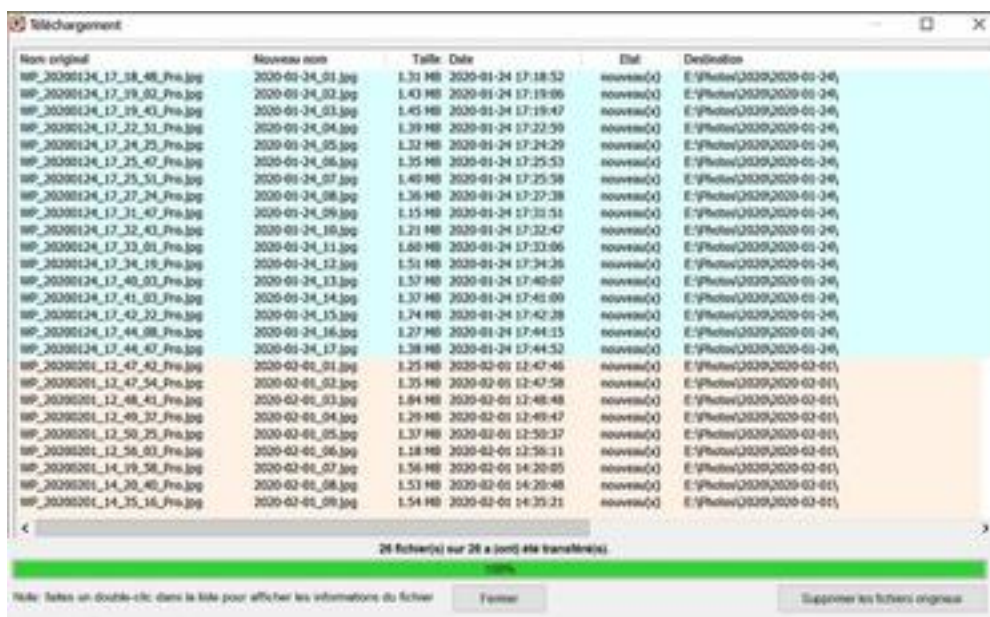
Téléchargement

| Nom original | Nouveau nom | Taille | Date | Etat | Destination |
|---|---|---|---|---|---|
| WP_20200124_17_18_48_Pro.jpg | 2020-01-24_01.jpg | 1.31 MB | 2020-01-24 17:18:52 | nouveau(x) | E:\Photos\2020\2020-01-24\ |
| WP_20200124_17_19_02_Pro.jpg | 2020-01-24_02.jpg | 1.43 MB | 2020-01-24 17:19:06 | nouveau(x) | E:\Photos\2020\2020-01-24\ |
| WP_20200124_17_19_43_Pro.jpg | 2020-01-24_03.jpg | 1.45 MB | 2020-01-24 17:19:47 | nouveau(x) | E:\Photos\2020\2020-01-24\ |
| WP_20200124_17_22_53_Pro.jpg | 2020-01-24_04.jpg | 1.39 MB | 2020-01-24 17:22:59 | nouveau(x) | E:\Photos\2020\2020-01-24\ |
| WP_20200124_17_24_25_Pro.jpg | 2020-01-24_05.jpg | 1.32 MB | 2020-01-24 17:24:29 | nouveau(x) | E:\Photos\2020\2020-01-24\ |
| WP_20200124_17_25_47_Pro.jpg | 2020-01-24_06.jpg | 1.35 MB | 2020-01-24 17:25:53 | nouveau(x) | E:\Photos\2020\2020-01-24\ |
| WP_20200124_17_25_51_Pro.jpg | 2020-01-24_07.jpg | 1.40 MB | 2020-01-24 17:25:58 | nouveau(x) | E:\Photos\2020\2020-01-24\ |
| WP_20200124_17_27_24_Pro.jpg | 2020-01-24_08.jpg | 1.36 MB | 2020-01-24 17:27:38 | nouveau(x) | E:\Photos\2020\2020-01-24\ |
| WP_20200124_17_31_47_Pro.jpg | 2020-01-24_09.jpg | 1.15 MB | 2020-01-24 17:31:51 | nouveau(x) | E:\Photos\2020\2020-01-24\ |
| WP_20200124_17_32_43_Pro.jpg | 2020-01-24_10.jpg | 1.21 MB | 2020-01-24 17:32:47 | nouveau(x) | E:\Photos\2020\2020-01-24\ |
| WP_20200124_17_33_01_Pro.jpg | 2020-01-24_11.jpg | 1.60 MB | 2020-01-24 17:33:06 | nouveau(x) | E:\Photos\2020\2020-01-24\ |
| WP_20200124_17_34_19_Pro.jpg | 2020-01-24_12.jpg | 1.51 MB | 2020-01-24 17:34:26 | nouveau(x) | E:\Photos\2020\2020-01-24\ |
| WP_20200124_17_40_03_Pro.jpg | 2020-01-24_13.jpg | 1.57 MB | 2020-01-24 17:40:07 | nouveau(x) | E:\Photos\2020\2020-01-24\ |
| WP_20200124_17_41_03_Pro.jpg | 2020-01-24_14.jpg | 1.37 MB | 2020-01-24 17:41:09 | nouveau(x) | E:\Photos\2020\2020-01-24\ |
| WP_20200124_17_42_22_Pro.jpg | 2020-01-24_15.jpg | 1.74 MB | 2020-01-24 17:42:28 | nouveau(x) | E:\Photos\2020\2020-01-24\ |
| WP_20200124_17_44_08_Pro.jpg | 2020-01-24_16.jpg | 1.27 MB | 2020-01-24 17:44:15 | nouveau(x) | E:\Photos\2020\2020-01-24\ |
| WP_20200124_17_44_47_Pro.jpg | 2020-01-24_17.jpg | 1.38 MB | 2020-01-24 17:44:52 | nouveau(x) | E:\Photos\2020\2020-01-24\ |
| WP_20200201_12_47_42_Pro.jpg | 2020-02-01_01.jpg | 1.25 MB | 2020-02-01 12:47:46 | nouveau(x) | E:\Photos\2020\2020-02-01\ |
| WP_20200201_12_47_54_Pro.jpg | 2020-02-01_02.jpg | 1.35 MB | 2020-02-01 12:47:58 | nouveau(x) | E:\Photos\2020\2020-02-01\ |
| WP_20200201_12_48_41_Pro.jpg | 2020-02-01_03.jpg | 1.84 MB | 2020-02-01 12:48:48 | nouveau(x) | E:\Photos\2020\2020-02-01\ |
| WP_20200201_12_49_37_Pro.jpg | 2020-02-01_04.jpg | 1.29 MB | 2020-02-01 12:49:47 | nouveau(x) | E:\Photos\2020\2020-02-01\ |
| WP_20200201_12_50_25_Pro.jpg | 2020-02-01_05.jpg | 1.37 MB | 2020-02-01 12:50:37 | nouveau(x) | E:\Photos\2020\2020-02-01\ |
| WP_20200201_12_56_03_Pro.jpg | 2020-02-01_06.jpg | 1.18 MB | 2020-02-01 12:56:11 | nouveau(x) | E:\Photos\2020\2020-02-01\ |
| WP_20200201_14_19_58_Pro.jpg | 2020-02-01_07.jpg | 1.56 MB | 2020-02-01 14:20:05 | nouveau(x) | E:\Photos\2020\2020-02-01\ |
| WP_20200201_14_20_40_Pro.jpg | 2020-02-01_08.jpg | 1.53 MB | 2020-02-01 14:20:48 | nouveau(x) | E:\Photos\2020\2020-02-01\ |
| WP_20200201_14_35_16_Pro.jpg | 2020-02-01_09.jpg | 1.54 MB | 2020-02-01 14:35:21 | nouveau(x) | E:\Photos\2020\2020-02-01\ |

26 fichier(s) sur 26 a (ont) été transféré(s).

100%

Note: faites un double-clic dans la liste pour afficher les informations du fichier

Fermer

Supprimer les fichiers originaux